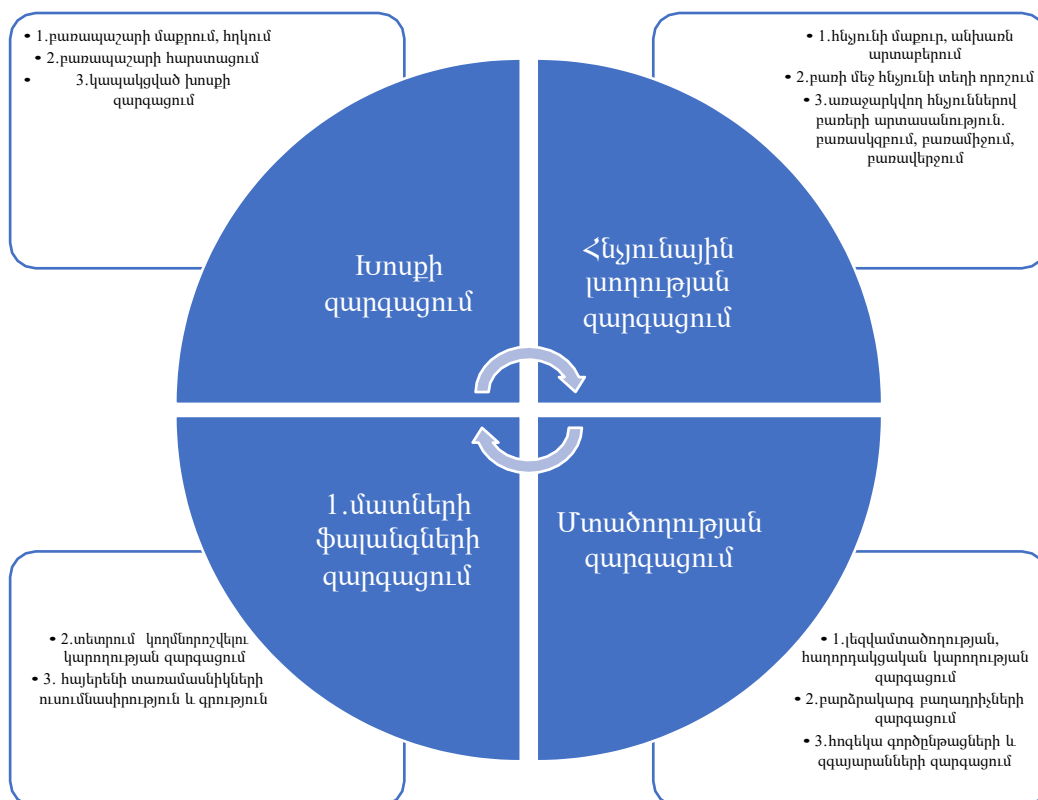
• 1.բառապաշարի մաքրում, հղկում
• 2.բառապաշարի հարստացում
• 3.կապակցված խոսքի զարգացում

• 1.հնչյունի մաքուր, անխառն արտաբերում
• 2.բառի մեջ հնչյունի տեղի որոշում
• 3.առաջարկվող հնչյուններով բառերի արտասանություն. բառասկզբում, բառամիջում, բառավերջում

Խոսքի զարգացում

Հնչյունային լսողության զարգացում

1.մատների ֆալանգների զարգացում

Մտածողության զարգացում

• 2.տետրում կողմնորոշվելու կարողության զարգացում
• 3. հայերենի տառամասնիկների ուսումնասիրություն և գրություն

• 1.լեզվամտածողության, հաղորդակցական կարողության զարգացում
• 2.բարձրակարգ բաղադրիչների զարգացում
• 3.հոգեկա գործընթացների և զգայարանների զարգացում